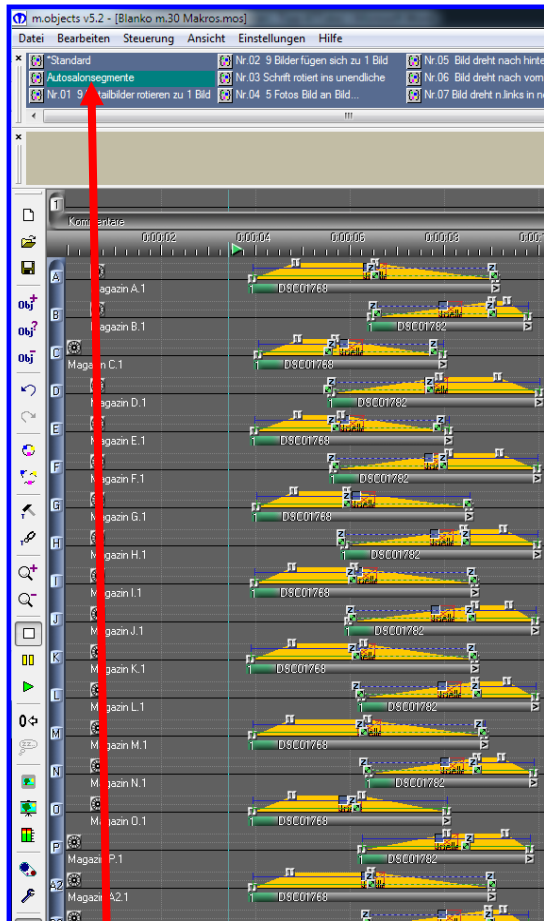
m.objects v5.2 - [Blanko m.30 Makros.mos]

Datei Bearbeiten Steuerung Ansicht Einstellungen Hilfe

*Standard
Autosalonsegmente
Nr.01 9 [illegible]ailbilder rotieren zu 1 Bild
Nr.02 9 Bilder fügen sich zu 1 Bild
Nr.03 Schrift rotiert ins unendliche
Nr.04 5 Fotos Bild an Bild...
Nr.05 Bild dreht nach hint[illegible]
Nr.06 Bild dreht nach vorn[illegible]
Nr.07 Bild dreht n.links in n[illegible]

1
Kommentare
0:00:02 0:00:04 0:00:06 0:00:08 0:00:1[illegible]

A Magazin A.1 DSC01768
B Magazin B.1 DSC01782
C Magazin C.1 DSC01768
D Magazin D.1 DSC01782
E Magazin E.1 DSC01768
F Magazin F.1 DSC01782
G Magazin G.1 DSC01768
H Magazin H.1 DSC01782
I Magazin I.1 DSC01768
J Magazin J.1 DSC01782
K Magazin K.1 DSC01768
L Magazin L.1 DSC01782
M Magazin M.1 DSC01768
N Magazin N.1 DSC01782
O Magazin O.1 DSC01768
P Magazin P.1 DSC01782
A2 Magazin A2.1 DSC01768